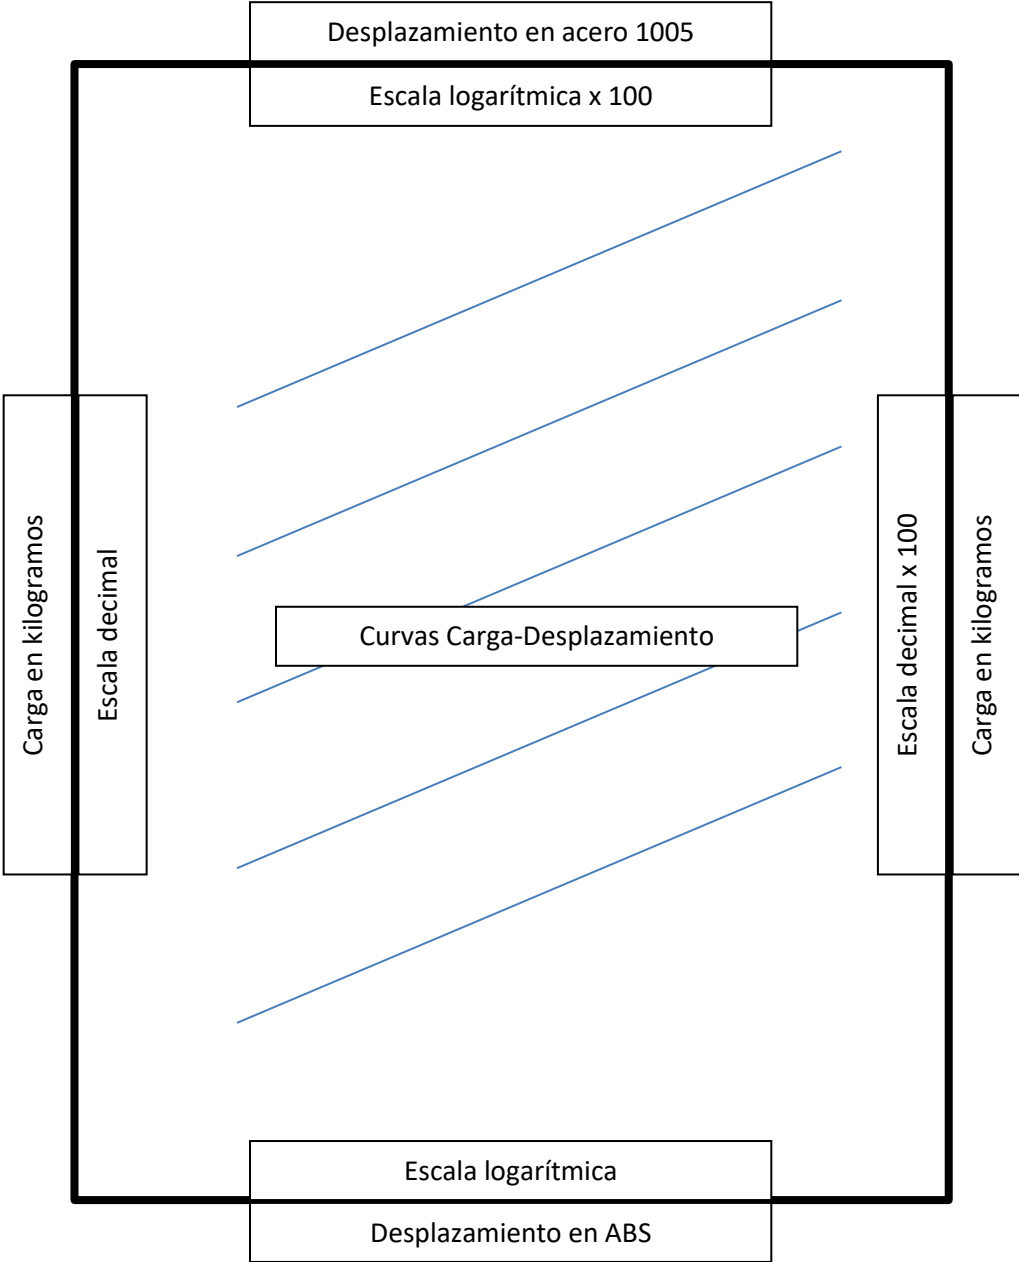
Desplazamiento en acero 1005

Escala logarítmica x 100

Carga en kilogramos

Escala decimal

Curvas Carga-Desplazamiento

Escala decimal x 100

Carga en kilogramos

Escala logarítmica

Desplazamiento en ABS